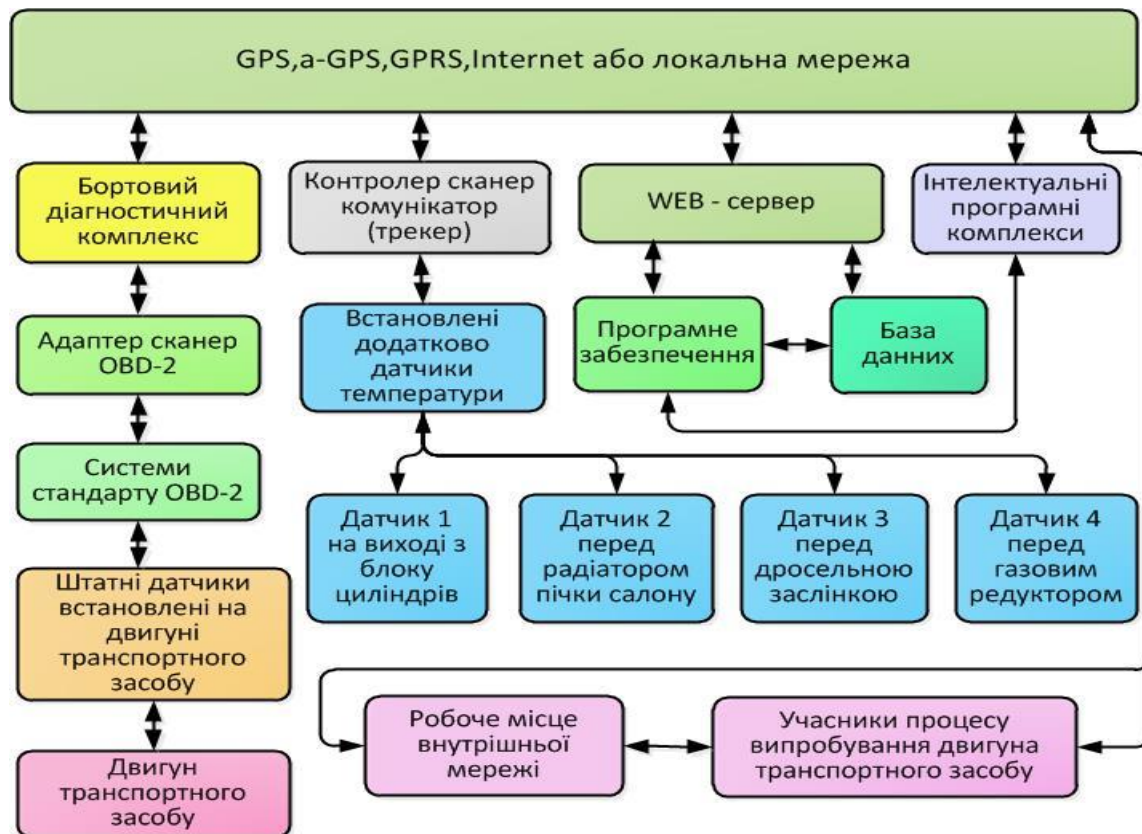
GPS,a-GPS,GPRS,Internet або локальна мережа

Бортовий діагностичний комплекс

Контролер сканер комунікатор (трекер)

WEB - сервер

Інтелектуальні програмні комплекси

Адаптер сканер OBD-2

Встановлені додатково датчики температури

Програмне забезпечення

База данних

Системи стандарту OBD-2

Датчик 1 на виході з блоку циліндрів

Датчик 2 перед радіатором пічки салону

Датчик 3 перед дросельною заслінкою

Датчик 4 перед газовим редуктором

Штатні датчики встановлені на двигуні транспортного засобу

Робоче місце внутрішньої мережі

Учасники процесу випробування двигуна транспортного засобу

Двигун транспортного засобу